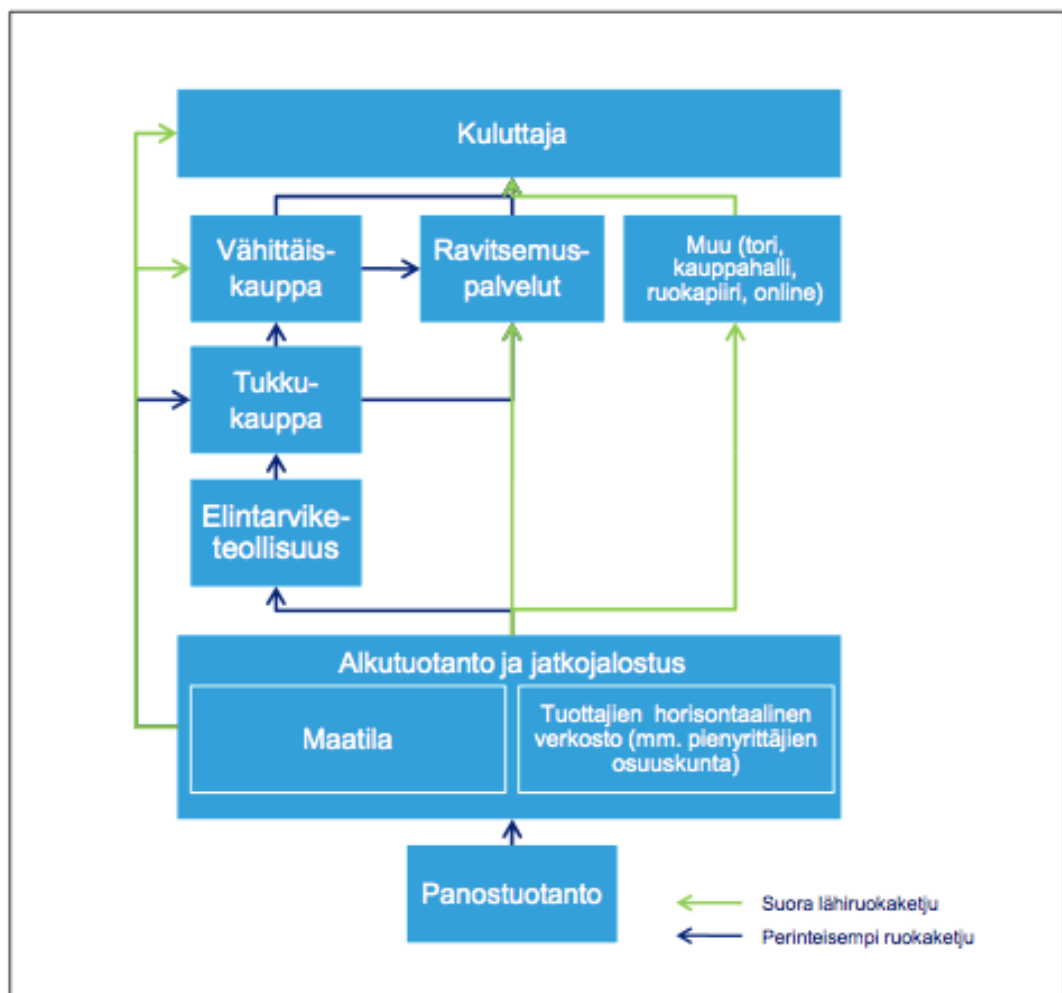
Kuluttaja

Vähittäiskauppa

Ravitsemuspalvelut

Muu (tori, kauppahalli, ruokapiiri, online)

Tukkukauppa

Elintarviketeollisuus

Alkutuotanto ja jatkojalostus

Maatila

Tuottajien horisontaalinen verkosto (mm. pienyrittäjien osuuskunta)

Panostuotanto

Suora lähiruokaketju

Perinteisempi ruokaketju